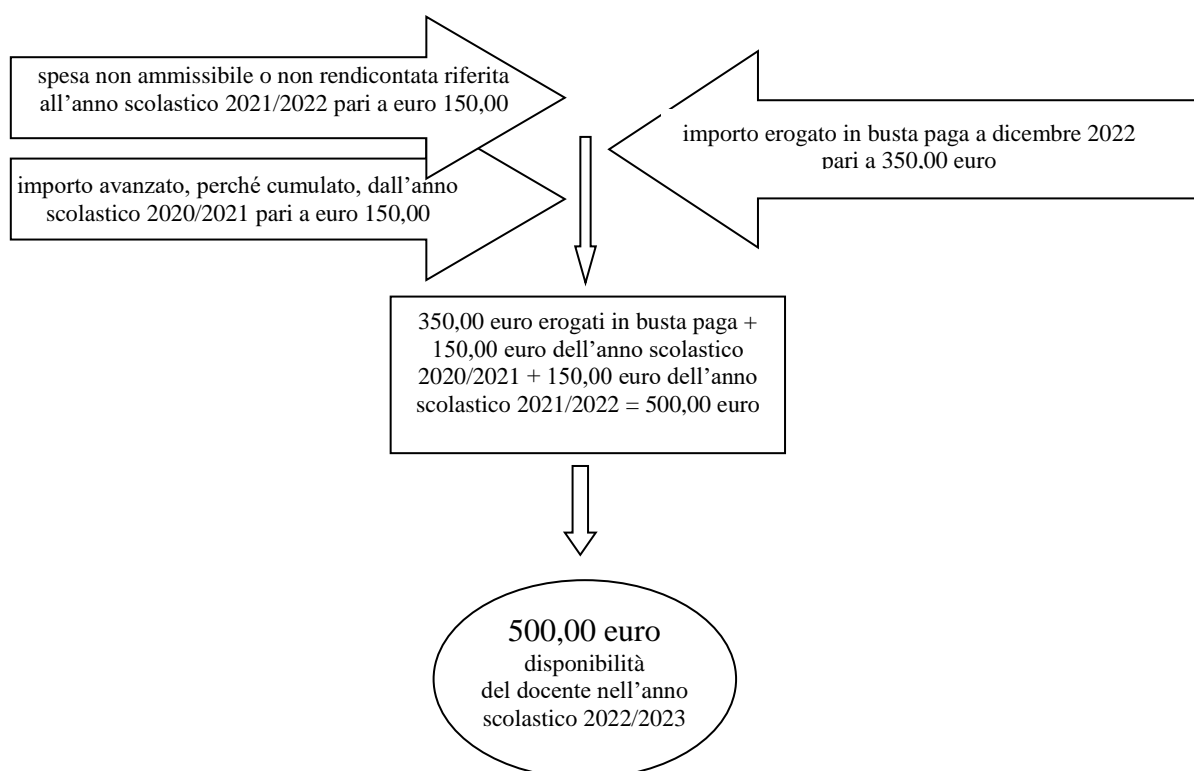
spesa non ammissibile o non rendicontata riferita all’anno scolastico 2021/2022 pari a euro 150,00

importo avanzato, perché cumulato, dall’anno scolastico 2020/2021 pari a euro 150,00

importo erogato in busta paga a dicembre 2022 pari a 350,00 euro

350,00 euro erogati in busta paga + 150,00 euro dell’anno scolastico 2020/2021 + 150,00 euro dell’anno scolastico 2021/2022 = 500,00 euro

500,00 euro
disponibilità del docente nell’anno scolastico 2022/2023